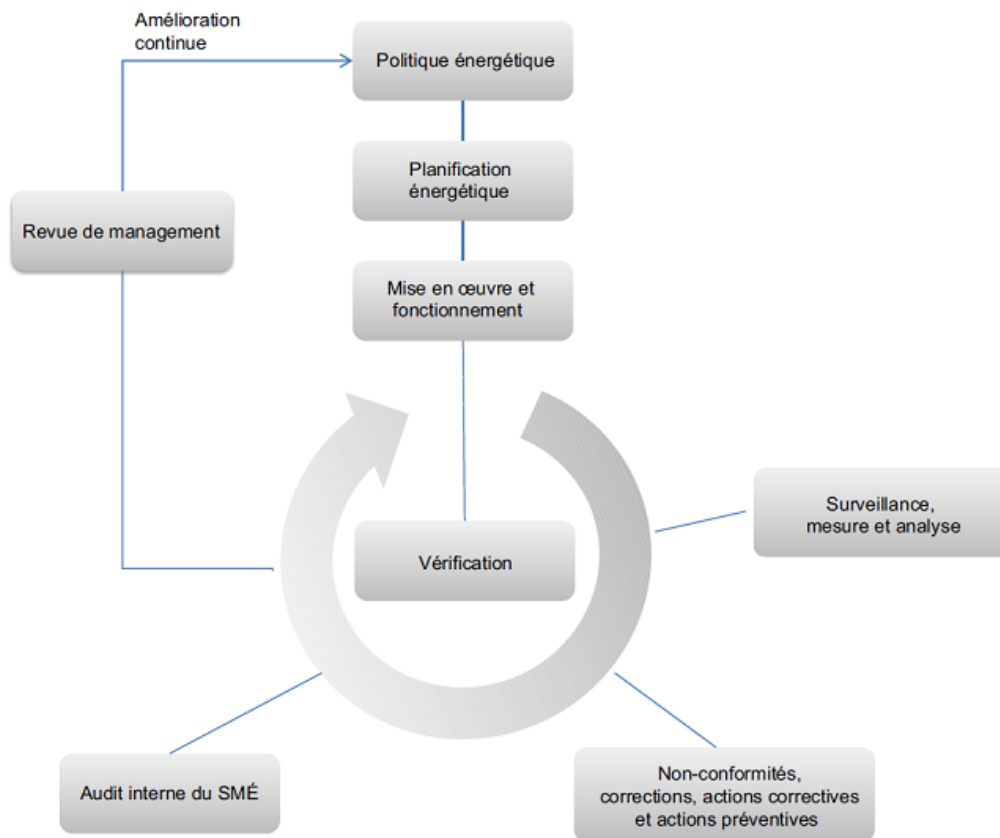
Amélioration continue

Politique énergétique

Planification énergétique

Revue de management

Mise en œuvre et fonctionnement

Surveillance, mesure et analyse

Vérification

Audit interne du SMÉ

Non-conformités, corrections, actions correctives et actions préventives